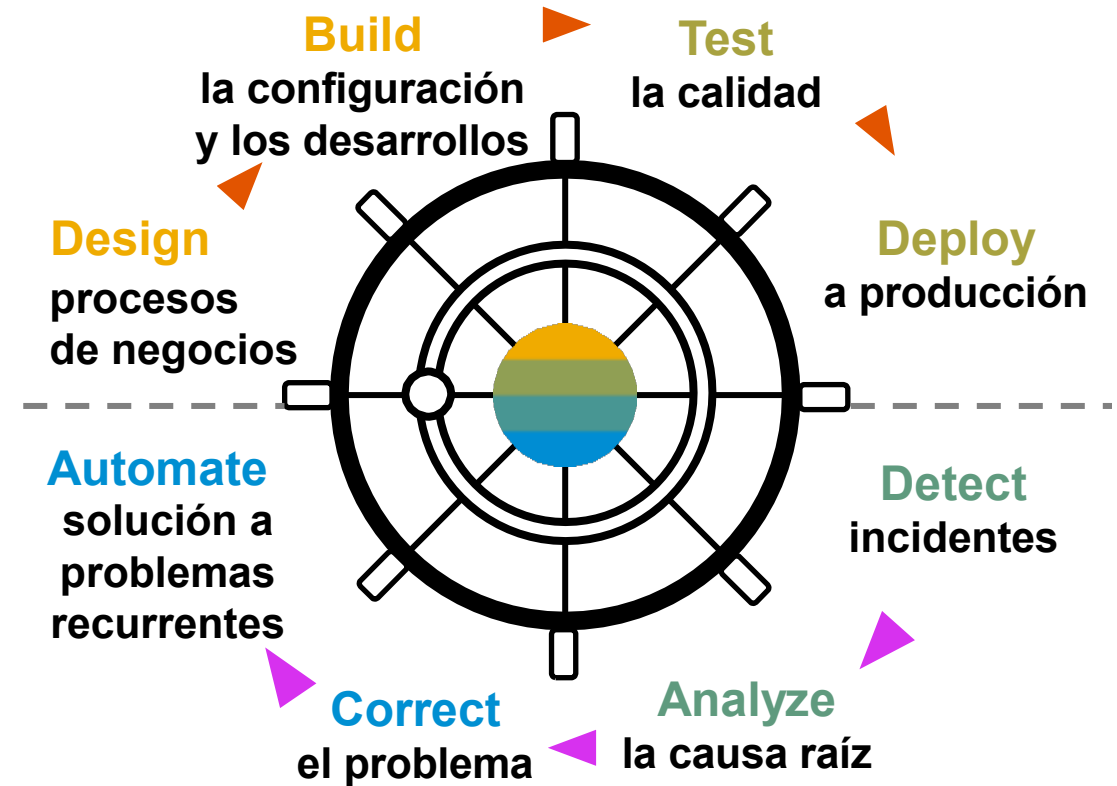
Build
la configuración y los desarrollos

Test
la calidad

Design
procesos de negocios

Deploy
a producción

Automate
solución a problemas recurrentes

Detect
incidentes

Correct
el problema

Analyze
la causa raíz